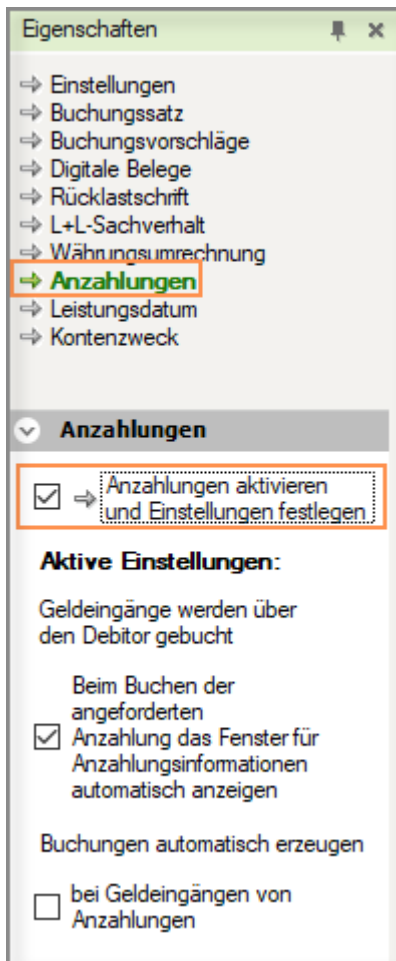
Eigenschaften

⇨ Einstellungen
⇨ Buchungssatz
⇨ Buchungsvorschläge
⇨ Digitale Belege
⇨ Rücklastschrift
⇨ L+L-Sachverhalt
⇨ Währungsumrechnung
⇨ Anzahlungen
⇨ Leistungsdatum
⇨ Kontenzweck

Anzahlungen

☑ ⇨ Anzahlungen aktivieren und Einstellungen festlegen

Aktive Einstellungen:

Geldeingänge werden über den Debitor gebucht

☑ Beim Buchen der angeforderten Anzahlung das Fenster für Anzahlungsinformationen automatisch anzeigen

Buchungen automatisch erzeugen

☐ bei Geldeingängen von Anzahlungen